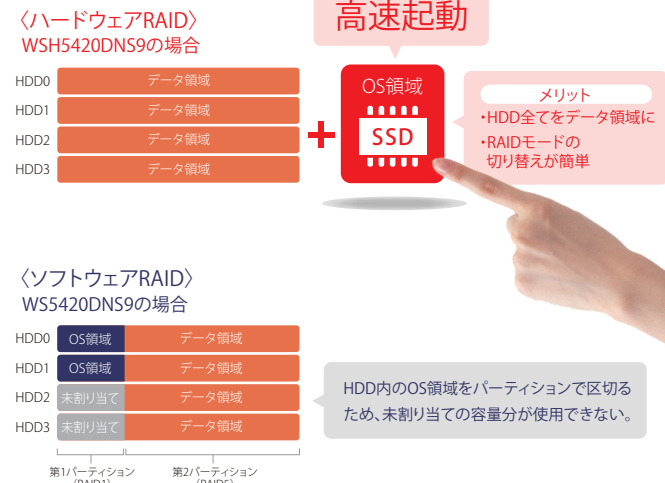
〈ハードウェアRAID〉
WSH5420DNS9の場合

| | |
|---|---|
| HDD0 | データ領域 |
| HDD1 | データ領域 |
| HDD2 | データ領域 |
| HDD3 | データ領域 |

+

高速起動

OS領域
SSD

メリット
・HDD全てをデータ領域に
・RAIDモードの切り替えが簡単

〈ソフトウェアRAID〉
WS5420DNS9の場合

| | | |
|---|---|---|
| HDD0 | OS領域 | データ領域 |
| HDD1 | OS領域 | データ領域 |
| HDD2 | 未割り当て | データ領域 |
| HDD3 | 未割り当て | データ領域 |

第1パーティション (RAID1)
第2パーティション (RAID5)

HDD内のOS領域をパーティションで区切るため、未割り当ての容量分が使用できない。